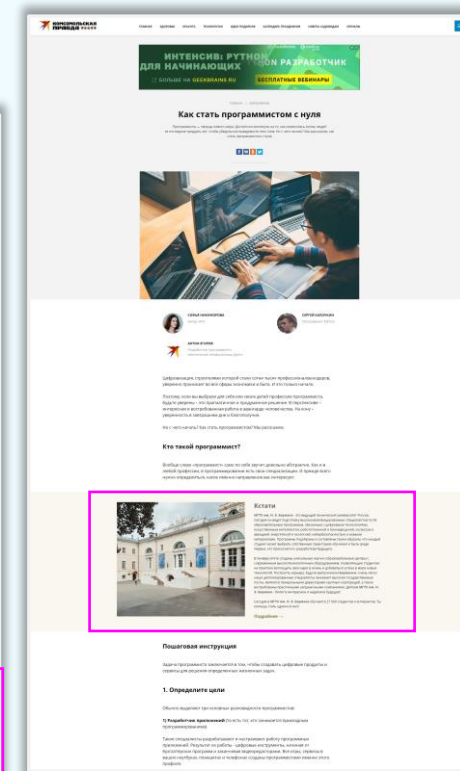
КОМСОМОЛЬСКАЯ ПРАВДА

ИНТЕНСИВ: PYTHON ДЛЯ НАЧИНАЮЩИХ
PYTHON РАЗРАБОТЧИК
БОЛЬШЕ НА GEEKBRAINS.RU
БЕСПЛАТНЫЕ ВЕБИНАРЫ

Как стать программистом с нуля

Кто такой программист?

Кстати

Подробнее →

Пошаговая инструкция

1. Определите цели

1) Разработчик приложений